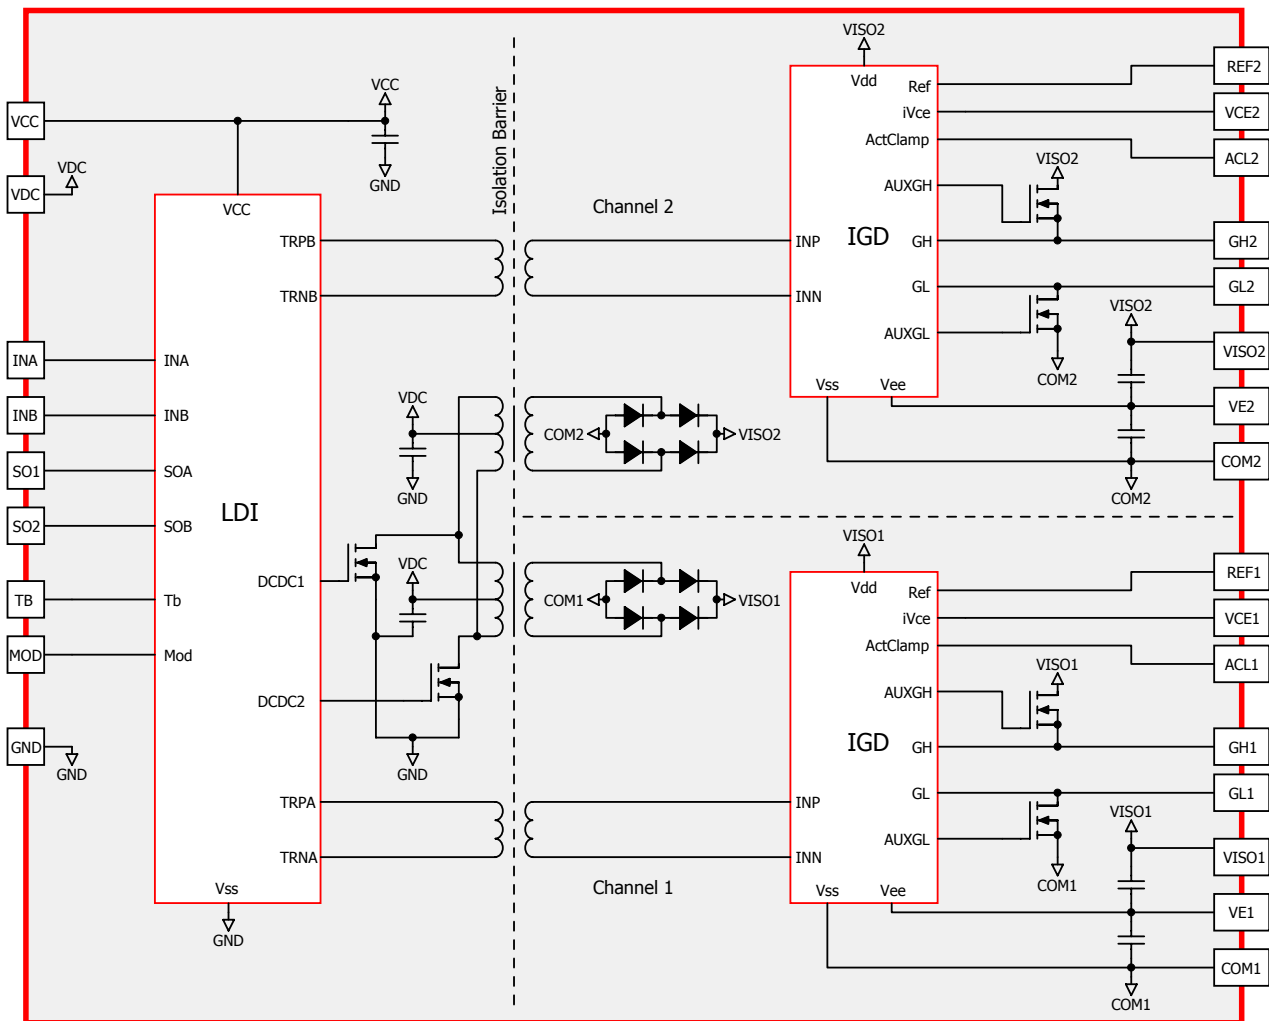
VCC
VDC
VDC
INA
INB
SO1
SO2
TB
MOD
GND
GND

VCC
GND
Isolation Barrier

VCC
TRPB
TRNB
INA
INB
SOA
SOB
LDI
DCDC1
Tb
Mod
DCDC2
TRPA
TRNA
Vss
GND

VDC
GND
VDC
GND

Channel 2
COM2
VISO2
COM1
VISO1
Channel 1

VISO2
Vdd
Ref
iVce
ActClamp
AUXGH
IGD
INP
GH
INN
GL
AUXGL
Vss
Vee
VISO2
VISO2
COM2
COM2

REF2
VCE2
ACL2
GH2
GL2
VISO2
VE2
COM2

VISO1
Vdd
Ref
iVce
ActClamp
AUXGH
IGD
GH
INP
INN
GL
AUXGL
Vss
Vee
VISO1
VISO1
COM1
COM1

REF1
VCE1
ACL1
GH1
GL1
VISO1
VE1
COM1